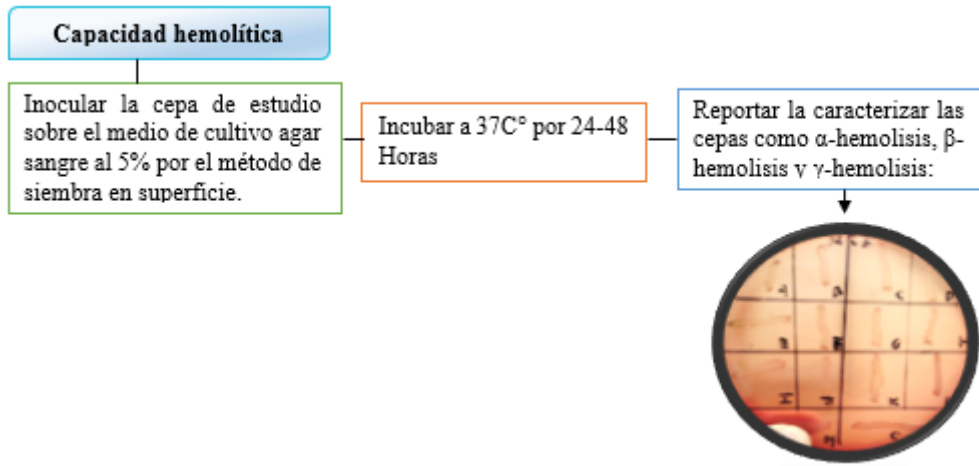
Capacidad hemolítica

Inocular la cepa de estudio sobre el medio de cultivo agar sangre al 5% por el método de siembra en superficie.

Incubar a 37C° por 24-48 Horas

Reportar la caracterizar las cepas como α-hemolisis, β-hemolisis y γ-hemolisis:

A C B D E F G H I J K L M